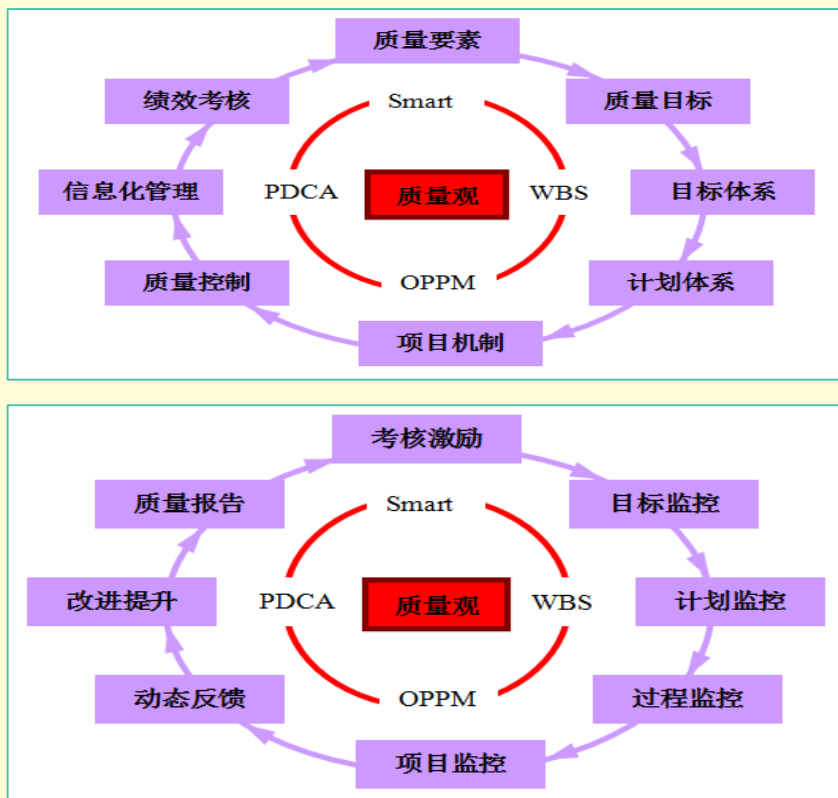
质量要素

绩效考核

Smart

质量目标

信息化管理

PDCA

质量观

WBS

目标体系

质量控制

OPPM

计划体系

项目机制

考核激励

质量报告

Smart

目标监控

改进提升

PDCA

质量观

WBS

计划监控

动态反馈

OPPM

过程监控

项目监控